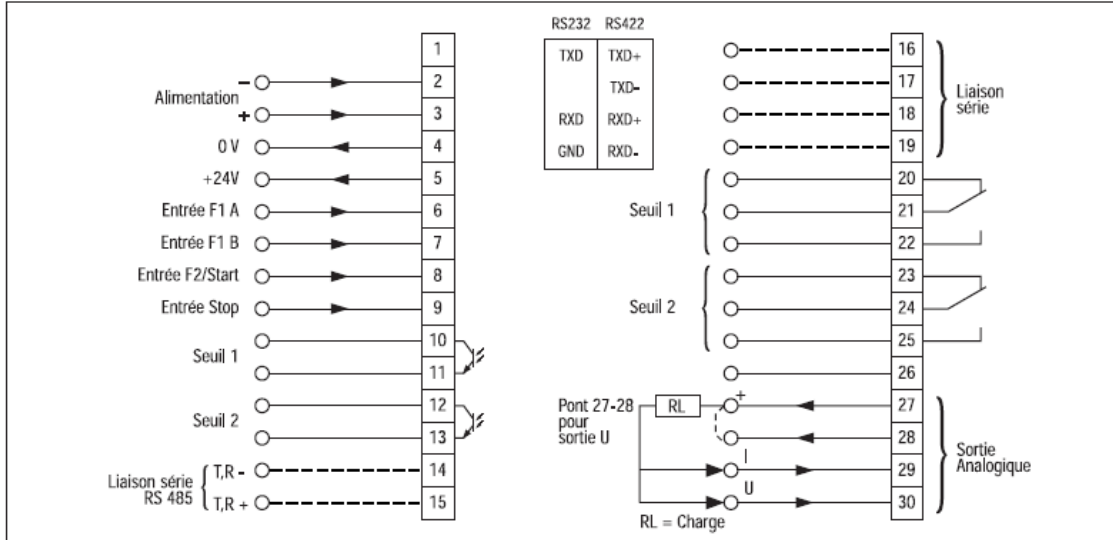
1
Alimentation
-
2
+
3
0 V
4
+24V
5
Entrée F1 A
6
Entrée F1 B
7
Entrée F2/Start
8
Entrée Stop
9
Seuil 1
10
11
Seuil 2
12
13
Liaison série RS 485
T,R -
14
T,R +
15

| RS232 | RS422 |
|---|---|
| TXD | TXD+ |
| | TXD- |
| RXD | RXD+ |
| GND | RXD- |

16
17
18
19
Liaison série
Seuil 1
20
21
22
Seuil 2
23
24
25
26
Pont 27-28 pour sortie U
RL
+
27
28
I
29
U
30
Sortie Analogique
RL = Charge